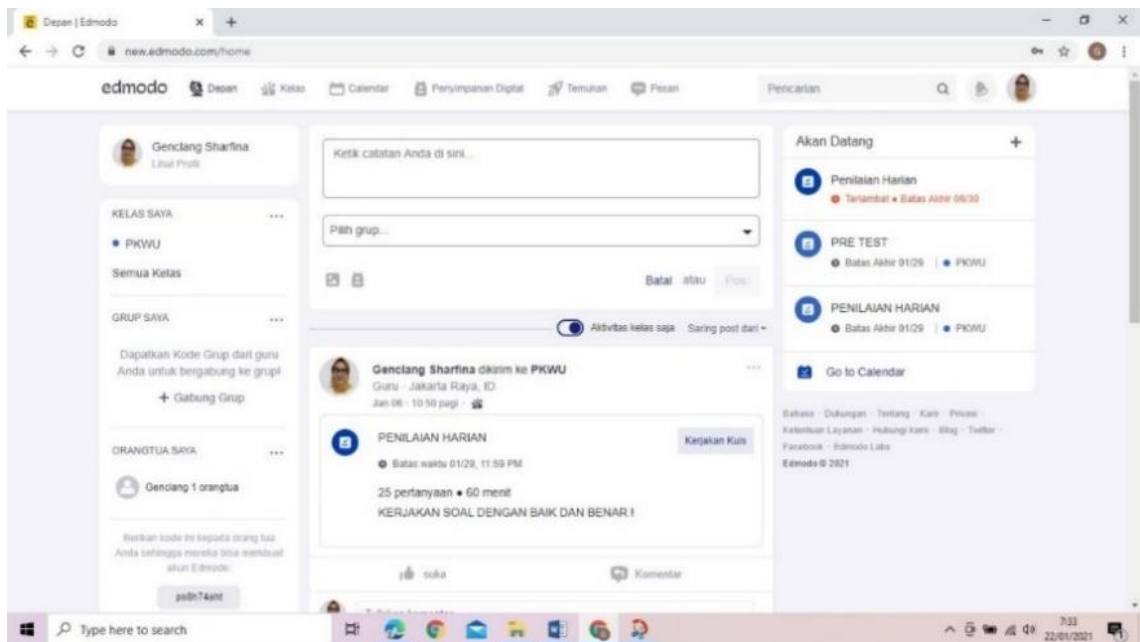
Depan | Edmodo

new.edmodo.com/home

edmodo Depan Kelas Calendar Penyimpanan Digital Temukan Pesan Pencarian

Genclang Sharfina
Lihat Profil

KELAS SAYA ...
• PKWU
Semua Kelas

GRUP SAYA ...
Dapatkan Kode Grup dari guru Anda untuk bergabung ke grup!
+ Gabung Grup

ORANGTUA SAYA ...
Genclang 1 orangtua

Berikan kode ini kepada orang tua Anda sehingga mereka bisa membuat akun Edmodo:
po8h74aht

Ketik catatan Anda di sini...

Pilih grup...

Batal atau Post

Aktivitas kelas saja Saring post dari

Genclang Sharfina dikirim ke PKWU
Guru · Jakarta Raya, ID
Jan 06 · 10:50 pagi

PENILAIAN HARIAN
Kerjakan Kuis
Batas waktu 01/29, 11:59 PM
25 pertanyaan • 60 menit
KERJAKAN SOAL DENGAN BAIK DAN BENAR !

suka Komentar

Akan Datang +

Penilaian Harian
Terlambat • Batas Akhir 06/30

PRE TEST
Batas Akhir 01/29 | • PKWU

PENILAIAN HARIAN
Batas Akhir 01/29 | • PKWU

Go to Calendar

Bahasa · Dukungan · Tentang · Karir · Privasi · Ketentuan Layanan · Hubungi kami · Blog · Twitter · Facebook · Edmodo Labs
Edmodo © 2021

Type here to search

7:33
22/01/2021